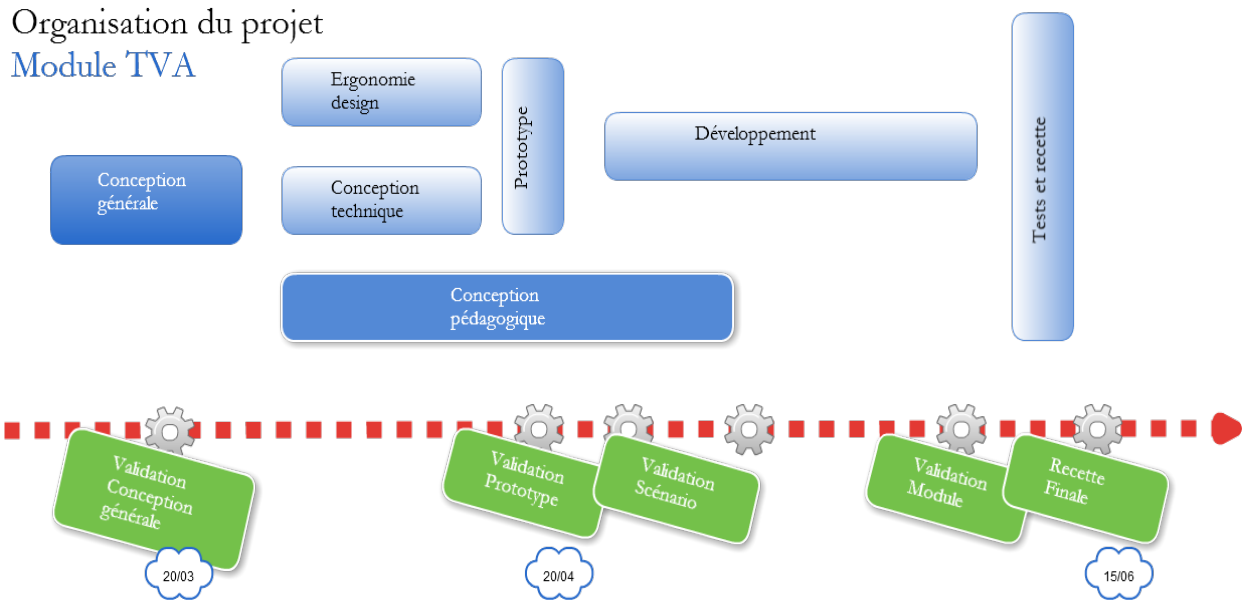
Organisation du projet
Module TVA

Ergonomie design

Conception technique

Prototype

Développement

Tests et recette

Conception générale

Conception pédagogique

Validation Conception générale

Validation Prototype

Validation Scénario

Validation Module

Recette Finale

20/03

20/04

15/06